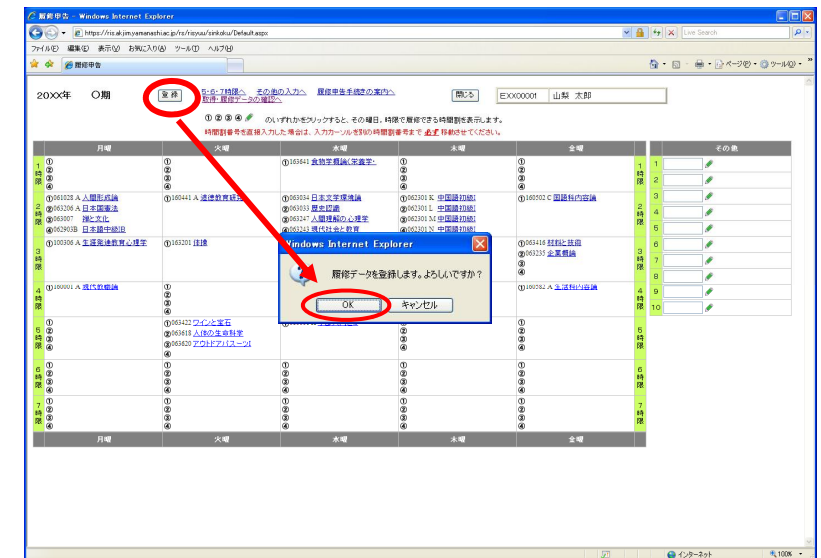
履修申告 - Windows Internet Explorer

https://ris.ad.kim.yamanashi.ac.jp/rs/risyuu/sinkoku/Default.aspx

Live Search

ファイル(F) 編集(E) 表示(V) お気に入り(A) ツール(T) ヘルプ(H)

履修申告

ページ(P) ツール(O)

20XX年 O期

登録

5・6・7時限へ その他の入力へ 履修申告手続きの案内へ
取得・履修データの確認へ

閉じる

EXX00001 山梨 太郎

① ② ③ ④ のいずれかをクリックすると、その曜日、時限で履修できる時間割を表示します。
時間割番号を直接入力した場合は、入力カーソルを別の時間割番号まで 必ず 移動させてください。

| | 月曜 | 火曜 | 水曜 | 木曜 | 金曜 | |
|---|---|---|---|---|---|---|
| 1時限 | ① ② ③ ④ | ① ② ③ ④ | ①163641 食物学概論(栄養学) | ① ② ③ ④ | ① ② ③ ④ | 1時限 |
| 2時限 | ①061028 A 人間形成論 ②063206 A 日本国憲法 ③063007 漢と文化 ④062903B 日本語中級III | ①160441 A 達億教育研究 | ①063034 日本文学理論 ②063033 歴史認識 ③063247 人間理解の心理学 ④063243 現代社会と教育 | ①062301 K 中国語初級I ②062301 L 中国語初級I ③062301 M 中国語初級I ④062301 N 中国語初級I | ①160502 C 国語科内容論 | 2時限 |
| 3時限 | ①100306 A 生涯発達教育心理学 | ①163201 律吟 | | | ①063416 材料と技術 ②063235 企業概論 | 3時限 |
| 4時限 | ①160001 A 現代教職論 | ① ② ③ ④ | | | ①160282 A 生活科内容論 | 4時限 |
| 5時限 | ① ② ③ ④ | ①063422 ワインと宝石 ②063618 人体の生命科学 ③063620 アウトドアパースーツI ④ | | ① ② ③ ④ | ① ② ③ ④ | 5時限 |
| 6時限 | ① ② ③ ④ | ① ② ③ ④ | ① ② ③ ④ | ① ② ③ ④ | ① ② ③ ④ | 6時限 |
| 7時限 | ① ② ③ ④ | ① ② ③ ④ | ① ② ③ ④ | ① ② ③ ④ | ① ② ③ ④ | 7時限 |
| | 月曜 | 火曜 | 水曜 | 木曜 | 金曜 | |

その他

1 2 3 4 5 6 7 8 9 10

Windows Internet Explorer

履修データを登録します。よろしいですか？

OK キャンセル

インターネット

100%